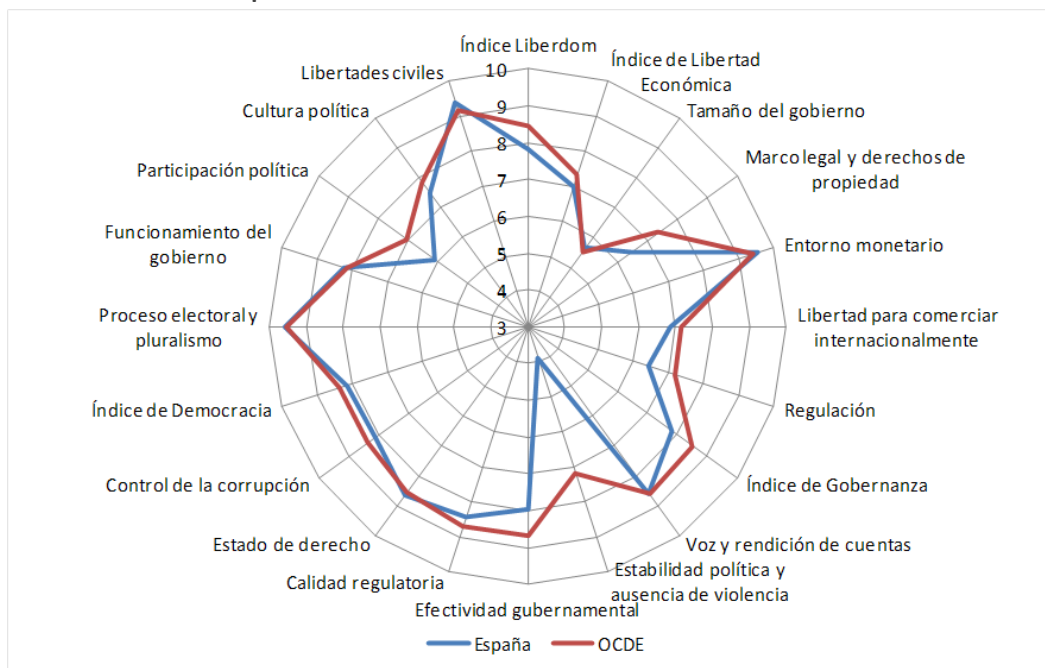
Índice Liberdom
Índice de Libertad Económica
Tamaño del gobierno
Marco legal y derechos de propiedad
Entorno monetario
Libertad para comerciar internacionalmente
Regulación
Índice de Gobernanza
Voz y rendición de cuentas
Estabilidad política y ausencia de violencia
Efectividad gubernamental
Calidad regulatoria
Estado de derecho
Control de la corrupción
Índice de Democracia
Proceso electoral y pluralismo
Funcionamiento del gobierno
Participación política
Cultura política
Libertades civiles

10
9
8
7
6
5
4
3

España
OCDE